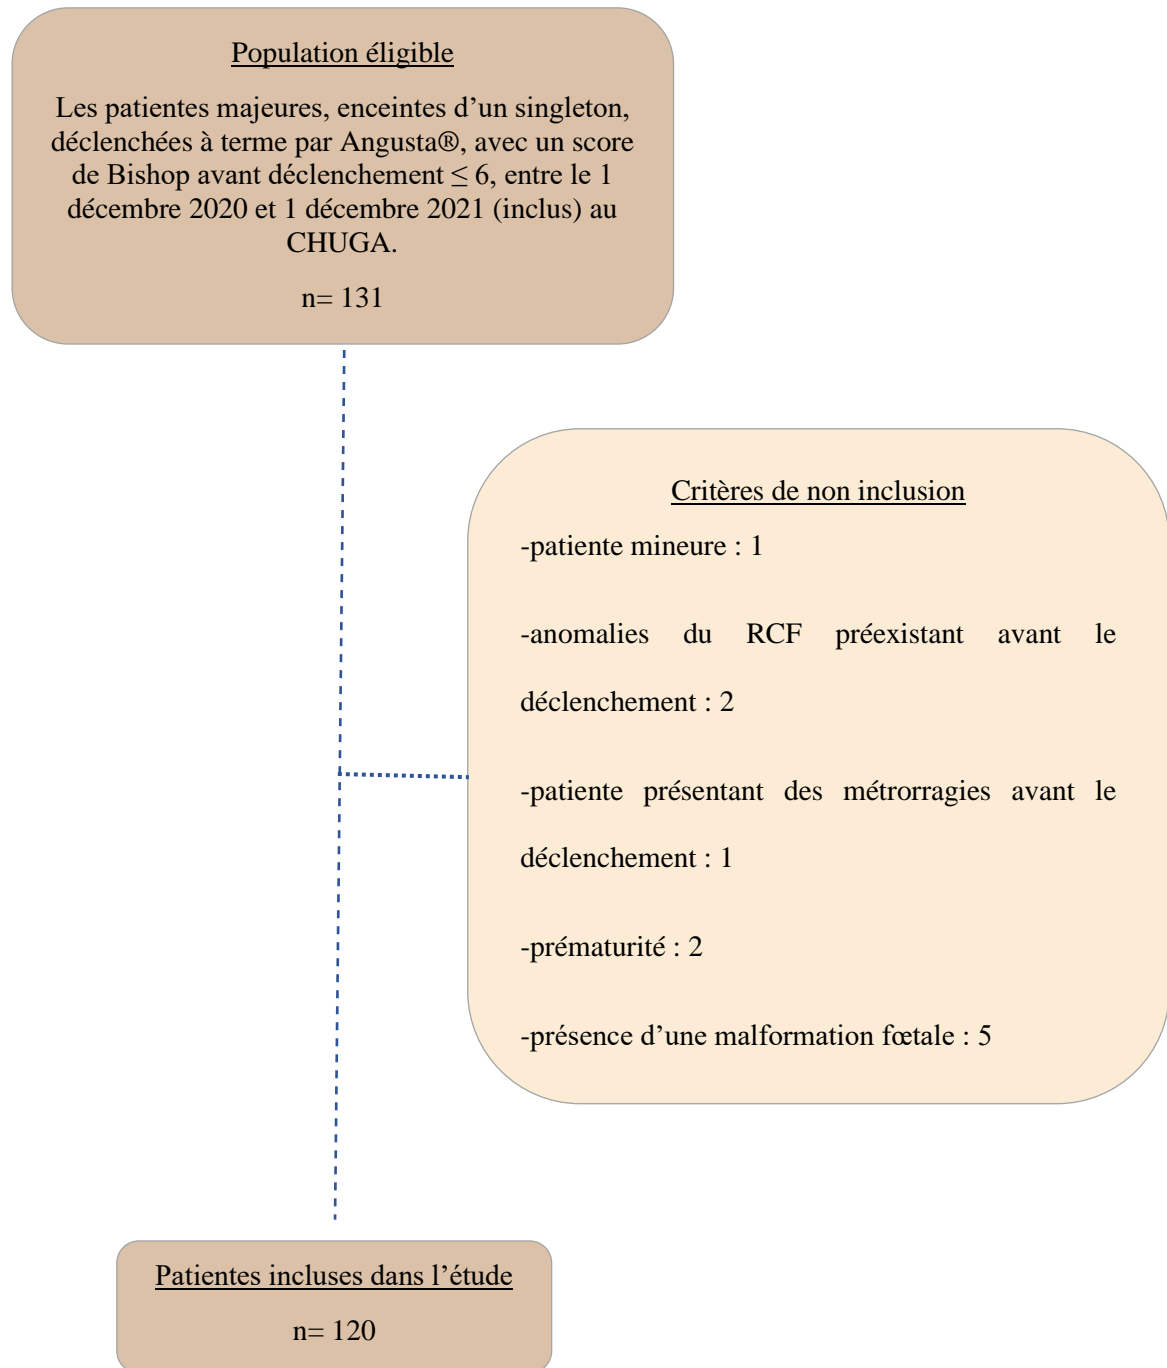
Population éligible

Les patientes majeures, enceintes d’un singleton, déclenchées à terme par Angusta®, avec un score de Bishop avant déclenchement $\leq 6$, entre le 1 décembre 2020 et 1 décembre 2021 (inclus) au CHUGA.

n= 131

Critères de non inclusion

-patiente mineure : 1

-anomalies du RCF préexistant avant le déclenchement : 2

-patiente présentant des métrorragies avant le déclenchement : 1

-prématurité : 2

-présence d’une malformation fœtale : 5

Patientes incluses dans l’étude

n= 120